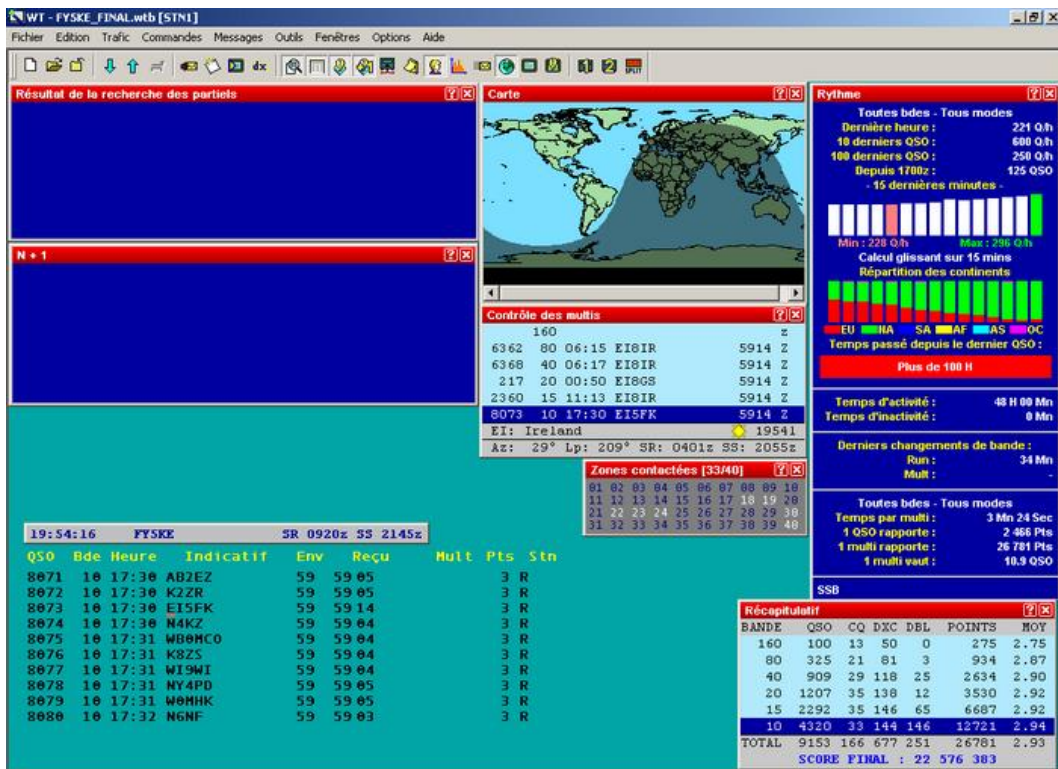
WT - FYSKE_FINAL.wtb [STN1]

Fichier Edition Trafic Commandes Messages Outils Fenêtres Options Aide

dx

Résultat de la recherche des partiels

Carte

Rythme

Toutes bdes - Tous modes
Dernière heure : 221 Q/h
10 derniers QSO : 600 Q/h
100 derniers QSO : 250 Q/h
Depuis 1700z : 125 QSO
- 15 dernières minutes -

Min : 228 Q/h Max : 296 Q/h
Calcul glissant sur 15 mins
Répartition des continents

EU NA SA AF AS OC
Temps passé depuis le dernier QSO :

Plus de 100 H

Temps d'activité : 48 H 00 Mn
Temps d'inactivité : 0 Mn

Derniers changements de bande :
Run : 34 Mn
Mult : -

Toutes bdes - Tous modes
Temps par multi : 3 Mn 24 Sec
1 QSO rapporte : 2 466 Pts
1 multi rapporte : 26 781 Pts
1 multi vaut : 10.9 QSO

SSB

N + 1

Contrôle des multis

160 Z
6362 80 06:15 EI8IR 5914 Z
6368 40 06:17 EI8IR 5914 Z
217 20 00:50 EI8GS 5914 Z
2360 15 11:13 EI8IR 5914 Z
8073 10 17:30 EI5FK 5914 Z
EI: Ireland 19541
Az: 29° Lp: 209° SR: 0401z SS: 2055z

Zones contactées [33/40]

01 02 03 04 05 06 07 08 09 10
11 12 13 14 15 16 17 18 19 20
21 22 23 24 25 26 27 28 29 30
31 32 33 34 35 36 37 38 39 40

19:54:16 FY5KE SR 0920z SS 2145z

| QSO | Bde | Heure | Indicatif | Env | Reçu | Mult | Pts | Stn |
|---|---|---|---|---|---|---|---|---|
| 8071 | 10 | 17:30 | AB2EZ | 59 | 59 05 | | 3 | R |
| 8072 | 10 | 17:30 | K2ZR | 59 | 59 05 | | 3 | R |
| 8073 | 10 | 17:30 | EI5FK | 59 | 59 14 | | 3 | R |
| 8074 | 10 | 17:30 | N4KZ | 59 | 59 04 | | 3 | R |
| 8075 | 10 | 17:31 | WB0MCO | 59 | 59 04 | | 3 | R |
| 8076 | 10 | 17:31 | K8ZS | 59 | 59 04 | | 3 | R |
| 8077 | 10 | 17:31 | WI9WI | 59 | 59 04 | | 3 | R |
| 8078 | 10 | 17:31 | NY4PD | 59 | 59 05 | | 3 | R |
| 8079 | 10 | 17:31 | W0MHK | 59 | 59 05 | | 3 | R |
| 8080 | 10 | 17:32 | N6NF | 59 | 59 03 | | 3 | R |

Récapitulatif

| BANDE | QSO | CQ | DXC | DBL | POINTS | MOY |
|---|---|---|---|---|---|---|
| 160 | 100 | 13 | 50 | 0 | 275 | 2.75 |
| 80 | 325 | 21 | 81 | 3 | 934 | 2.87 |
| 40 | 909 | 29 | 118 | 25 | 2634 | 2.90 |
| 20 | 1207 | 35 | 138 | 12 | 3530 | 2.92 |
| 15 | 2292 | 35 | 146 | 65 | 6687 | 2.92 |
| 10 | 4320 | 33 | 144 | 146 | 12721 | 2.94 |
| TOTAL | 9153 | 166 | 677 | 251 | 26781 | 2.93 |

SCORE FINAL : 22 576 383